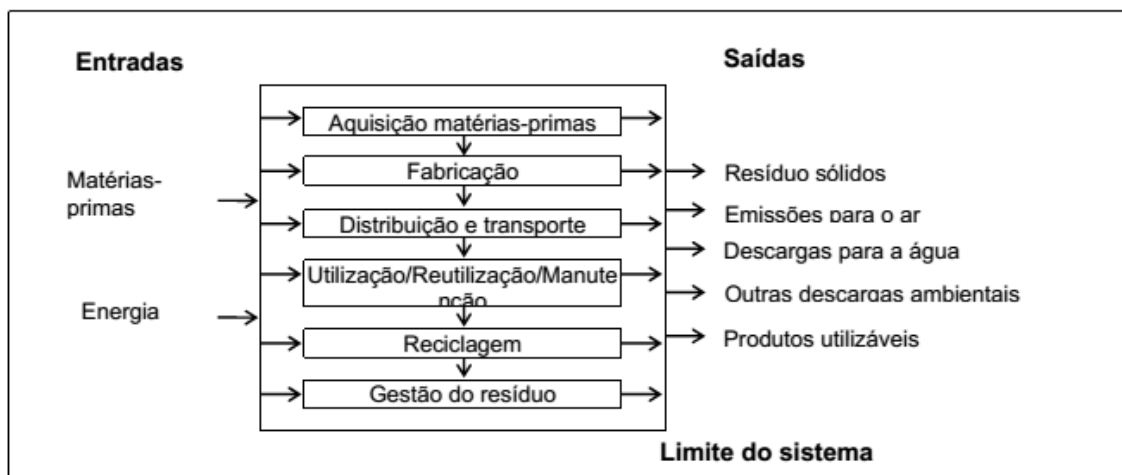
Entradas

Saídas

Aquisição matérias-primas

Fabricação

Distribuição e transporte

Utilização/Reutilização/Manutenção

Reciclagem

Gestão do resíduo

Matérias-primas

Energia

Resíduo sólidos

Emissões para o ar

Descargas para a água

Outras descargas ambientais

Produtos utilizáveis

Limite do sistema